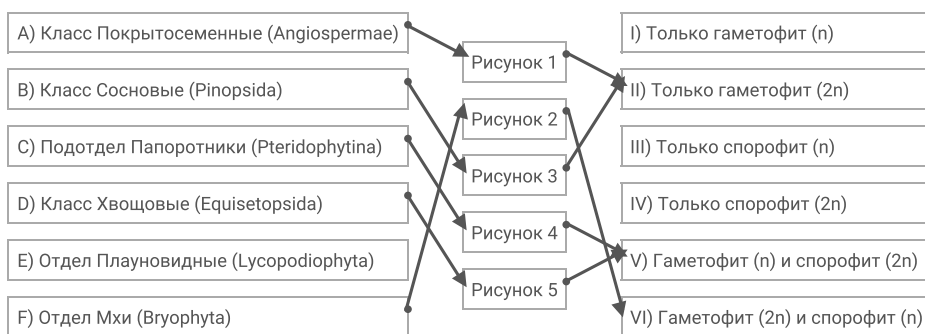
A) Класс Покрытосеменные (Angiospermae)

B) Класс Сосновые (Pinopsida)

C) Подотдел Папоротники (Pteridophytina)

D) Класс Хвощовые (Equisetopsida)

E) Отдел Плауновидные (Lycopodiophyta)

F) Отдел Мхи (Bryophyta)

Рисунок 1

Рисунок 2

Рисунок 3

Рисунок 4

Рисунок 5

I) Только гаметофит (n)

II) Только гаметофит (2n)

III) Только спорофит (n)

IV) Только спорофит (2n)

V) Гаметофит (n) и спорофит (2n)

VI) Гаметофит (2n) и спорофит (n)